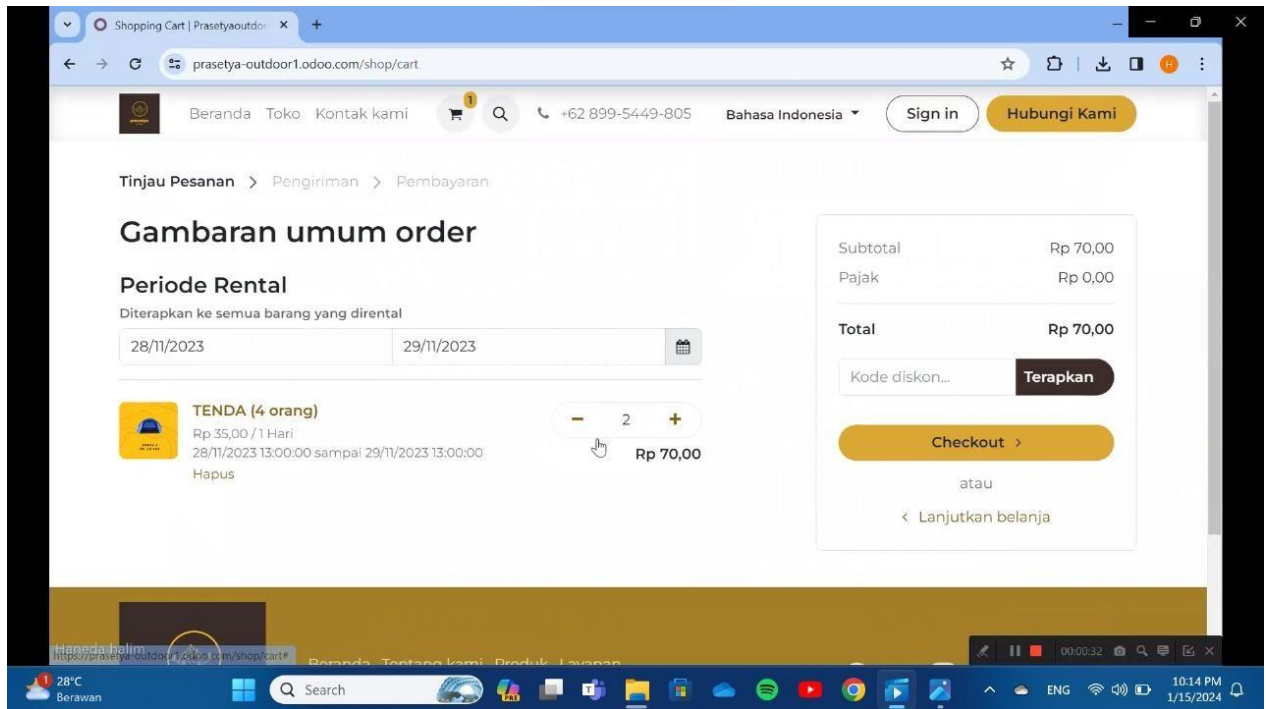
Shopping Cart | Prasetyaoutdoo ×

prasetya-outdoor1.odoo.com/shop/cart

Beranda Toko Kontak kami 1 +62 899-5449-805 Bahasa Indonesia Sign in Hubungi Kami

Tinjau Pesanan > Pengiriman > Pembayaran

Gambaran umum order

Periode Rental

Diterapkan ke semua barang yang dirental

28/11/2023 29/11/2023

TENDA (4 orang)
Rp 35,00 / 1 Hari
28/11/2023 13:00:00 sampai 29/11/2023 13:00:00
Hapus

− 2 +

Rp 70,00

Subtotal Rp 70,00
Pajak Rp 0,00
Total Rp 70,00

Kode diskon... Terapkan

Checkout >

atau

< Lanjutkan belanja

Haneda halim
https://prasetya-outdoor1.odoo.com/shop/cart#

Beranda Tentang kami Produk Layanan

00:00:32

28°C
Berawan

Search

ENG

10:14 PM
1/15/2024